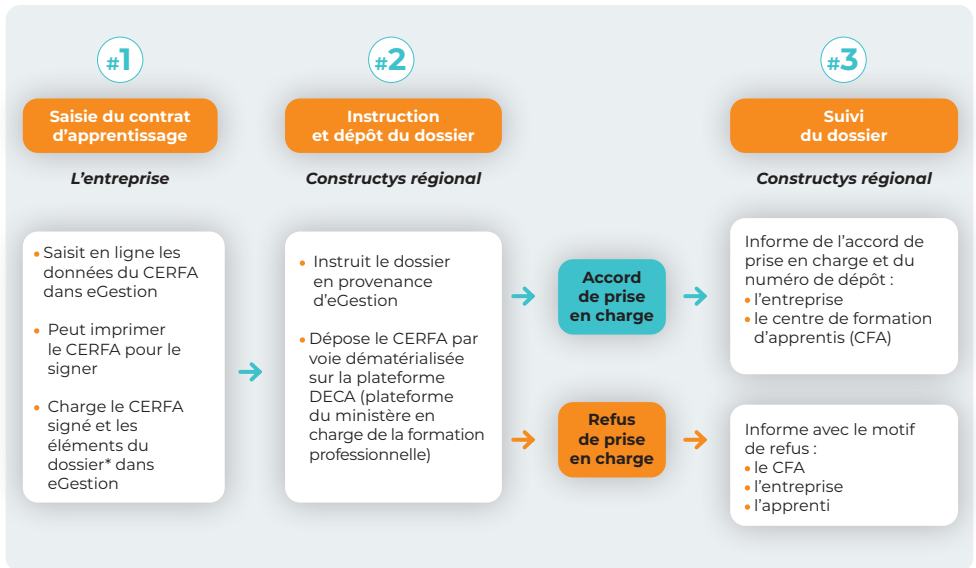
#1

Saisie du contrat d'apprentissage

L'entreprise

• Saisit en ligne les données du CERFA dans eGestion

• Peut imprimer le CERFA pour le signer

• Charge le CERFA signé et les éléments du dossier* dans eGestion

#2

Instruction et dépôt du dossier

Constructys régional

• Instruit le dossier en provenance d'eGestion

• Dépose le CERFA par voie dématérialisée sur la plateforme DECA (plateforme du ministère en charge de la formation professionnelle)

Accord de prise en charge

Refus de prise en charge

#3

Suivi du dossier

Constructys régional

Informe de l'accord de prise en charge et du numéro de dépôt :
• l'entreprise
• le centre de formation d'apprentis (CFA)

Informe avec le motif de refus :
• le CFA
• l'entreprise
• l'apprenti